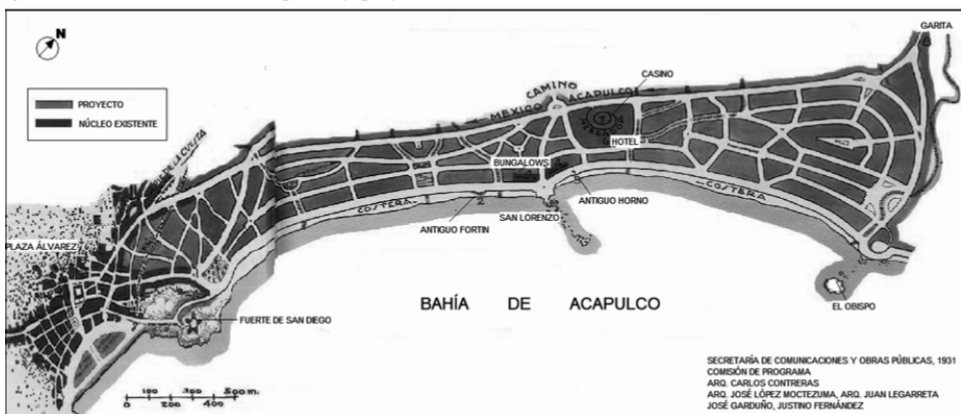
N

PROYECTO
NÚCLEO EXISTENTE

GARITA
CASINO
CAMINO
MEXICO ACAPULCO
HOTEL
BUNGALOWS
ANTIGUO HORNO
COSTERA
COSTERA
SAN LORENZO
ANTIGUO FORTIN
PLAZA ÁLVAREZ
BAHÍA DE ACAPULCO
FUERTE DE SAN DIEGO
EL OBISPO

100 300 500 m.
0 200 400

SECRETARÍA DE COMUNICACIONES Y OBRAS PÚBLICAS, 1931
COMISIÓN DE PROGRAMA
ARQ. CARLOS CONTRERAS
ARQ. JOSÉ LÓPEZ MOCTEZUMA, ARQ. JUAN LEGARRETA
JOSÉ GARDUÑO, JUSTINO FERNÁNDEZ